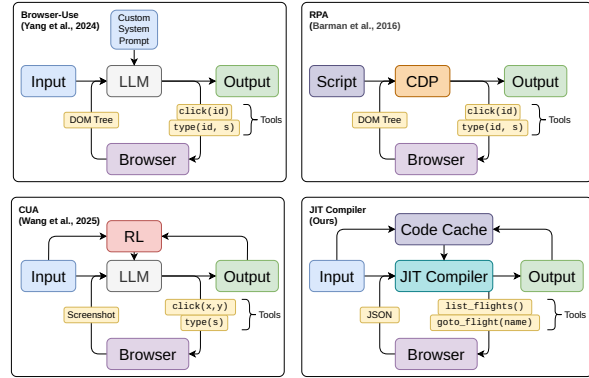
Browser-Use
(Yang et al., 2024)

Custom System Prompt

Input
LLM
Output
DOM Tree
click(id)
type(id, s)
Tools
Browser

RPA
(Barman et al., 2016)

Script
CDP
Output
DOM Tree
click(id)
type(id, s)
Tools
Browser

CUA
(Wang et al., 2025)

RL
Input
LLM
Output
Screenshot
click(x,y)
type(s)
Tools
Browser

JIT Compiler
(Ours)

Code Cache
Input
JIT Compiler
Output
JSON
list_flights()
goto_flight(name)
Tools
Browser